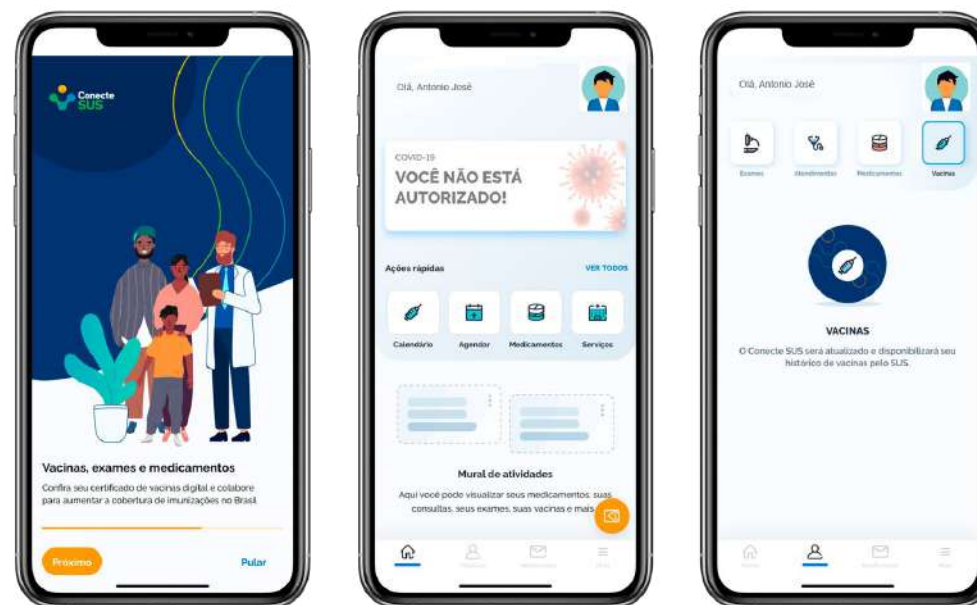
Conecte SUS

Vacinas, exames e medicamentos

Confira seu certificado de vacinas digital e colabore para aumentar a cobertura de imunizações no Brasil.

Próximo

Pular

Olá, Antonio José

COVID-19

VOCÊ NÃO ESTÁ AUTORIZADO!

Ações rápidas

VER TODOS

Calendário

Agendar

Medicamentos

Serviços

Mural de atividades

Aqui você pode visualizar seus medicamentos, suas consultas, seus exames, suas vacinas e mais.

Olá, Antonio José

Exames

Atendimentos

Medicamentos

Vacinas

VACINAS

O Conecte SUS será atualizado e disponibilizará seu histórico de vacinas pelo SUS.